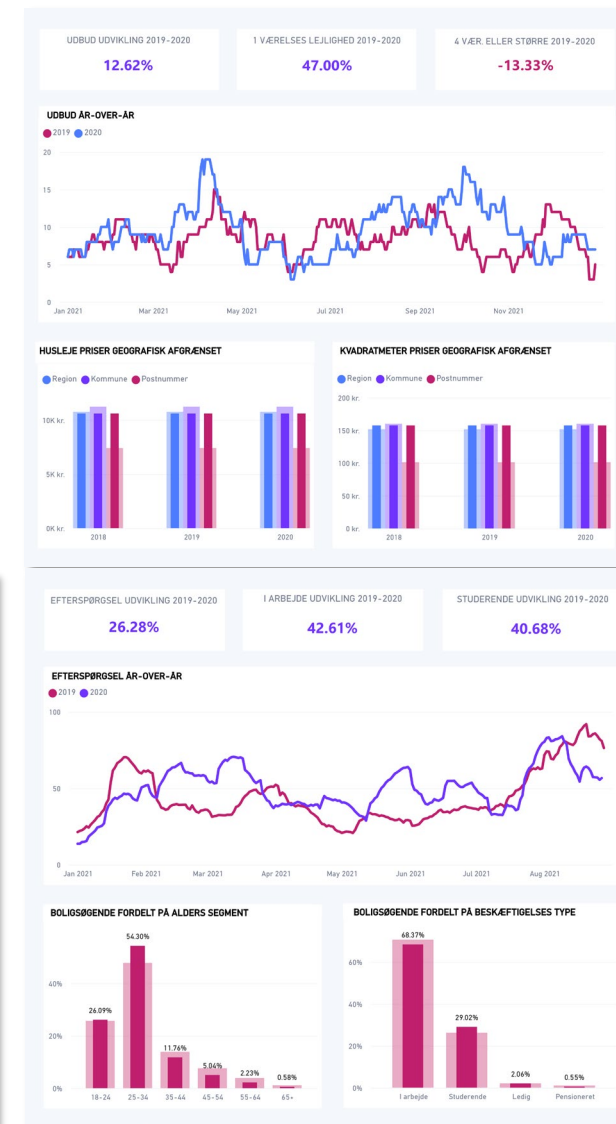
UDBUD UDVIKLING 2019-2020
12.62%

1 VÆRELSES LEJLIGHED 2019-2020
47.00%

4 VÆR. ELLER STØRRE 2019-2020
-13.33%

UDBUD ÅR-OVER-ÅR
2019 2020

20
15
10
5
0
Jan 2021 Mar 2021 May 2021 Jul 2021 Sep 2021 Nov 2021

HUSLEJE PRISER GEOGRAFISK AFGRÆNSET
Region Kommune Postnummer

10K kr.
5K kr.
0K kr.
2018 2019 2020

KVADRATMETER PRISER GEOGRAFISK AFGRÆNSET
Region Kommune Postnummer

200 kr.
150 kr.
100 kr.
50 kr.
0 kr.
2018 2019 2020

EFTERSPØRGSEL UDVIKLING 2019-2020
26.28%

I ARBEJDE UDVIKLING 2019-2020
42.61%

STUDERENDE UDVIKLING 2019-2020
40.68%

EFTERSPØRGSEL ÅR-OVER-ÅR
2019 2020

100
50
0
Jan 2021 Feb 2021 Mar 2021 Apr 2021 May 2021 Jun 2021 Jul 2021 Aug 2021

BOLIGSØGENDE FORDELT PÅ ALDERS SEGMENT

40%
20%
0%
26.09% 54.30% 11.76% 5.04% 2.23% 0.58%
18-24 25-34 35-44 45-54 55-64 65+

BOLIGSØGENDE FORDELT PÅ BESKÆFTIGELSES TYPE

60%
40%
20%
0%
68.37% 29.02% 2.06% 0.55%
I arbejde Studerende Ledig Pensioneret